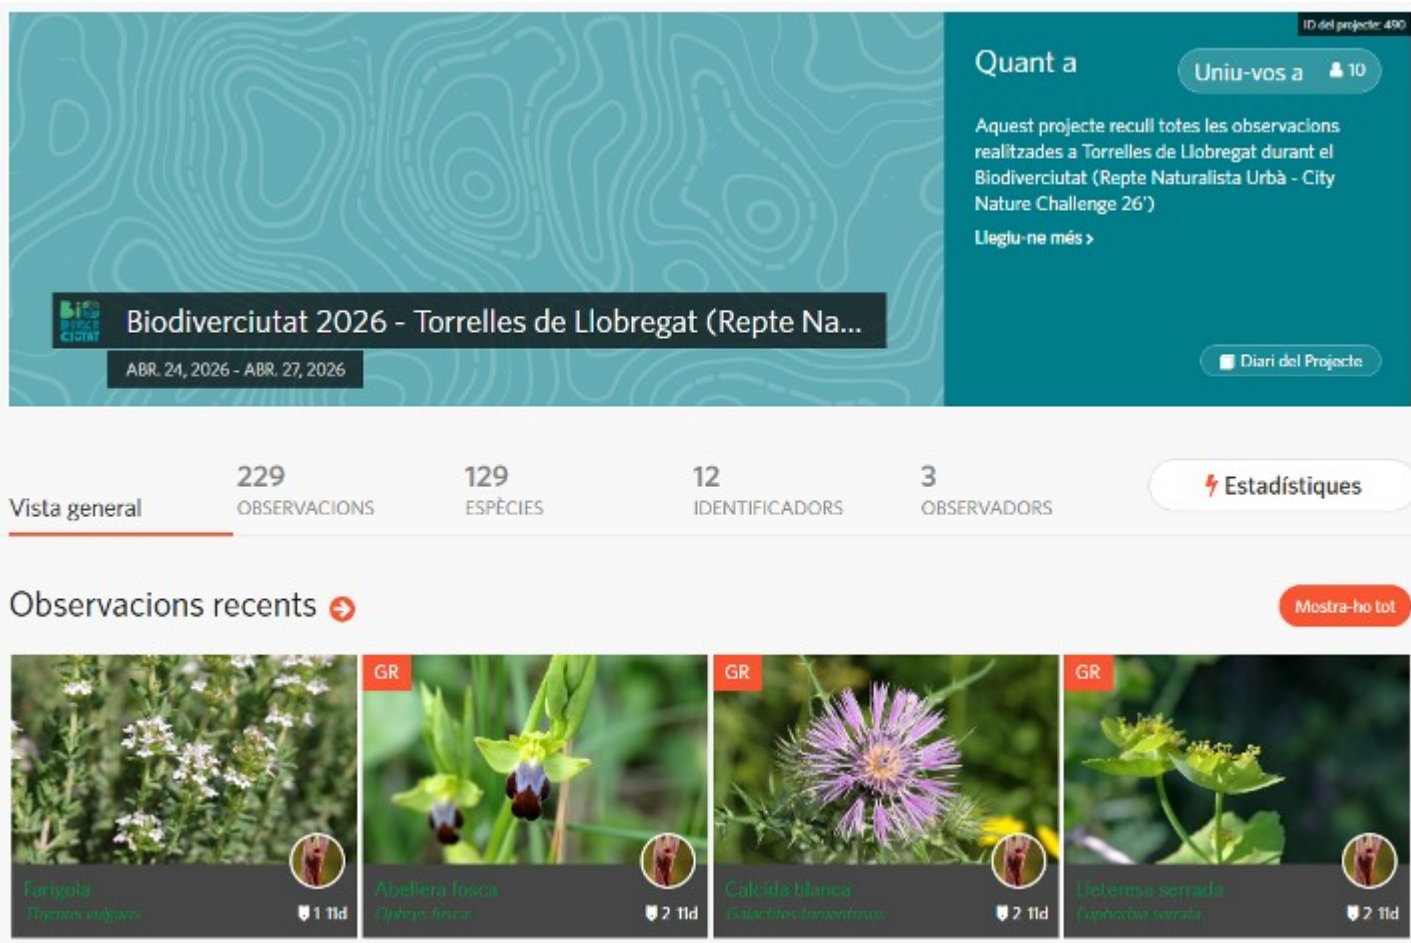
ID del projecte: 490

Quant a

Uniu-vos a 10

Aquest projecte recull totes les observacions realitzades a Torrelles de Llobregat durant el Biodiverciutat (Repte Naturalista Urbà - City Nature Challenge 26')

Llegiu-ne més >

Biodiverciutat 2026 - Torrelles de Llobregat (Repte Na...

ABR. 24, 2026 - ABR. 27, 2026

Diari del Projecte

Vista general

229 OBSERVACIONS

129 ESPÈCIES

12 IDENTIFICADORS

3 OBSERVADORS

Estadístiques

Observacions recents

Mostra-ho tot

Farigola
Thymus vulgaris
1 Id

GR
Abellera fosca
Ophrys fusca
2 Id

GR
Calcida blanca
Galactites tomentosus
2 Id

GR
Lleteresa serrada
Euphorbia serrata
2 Id